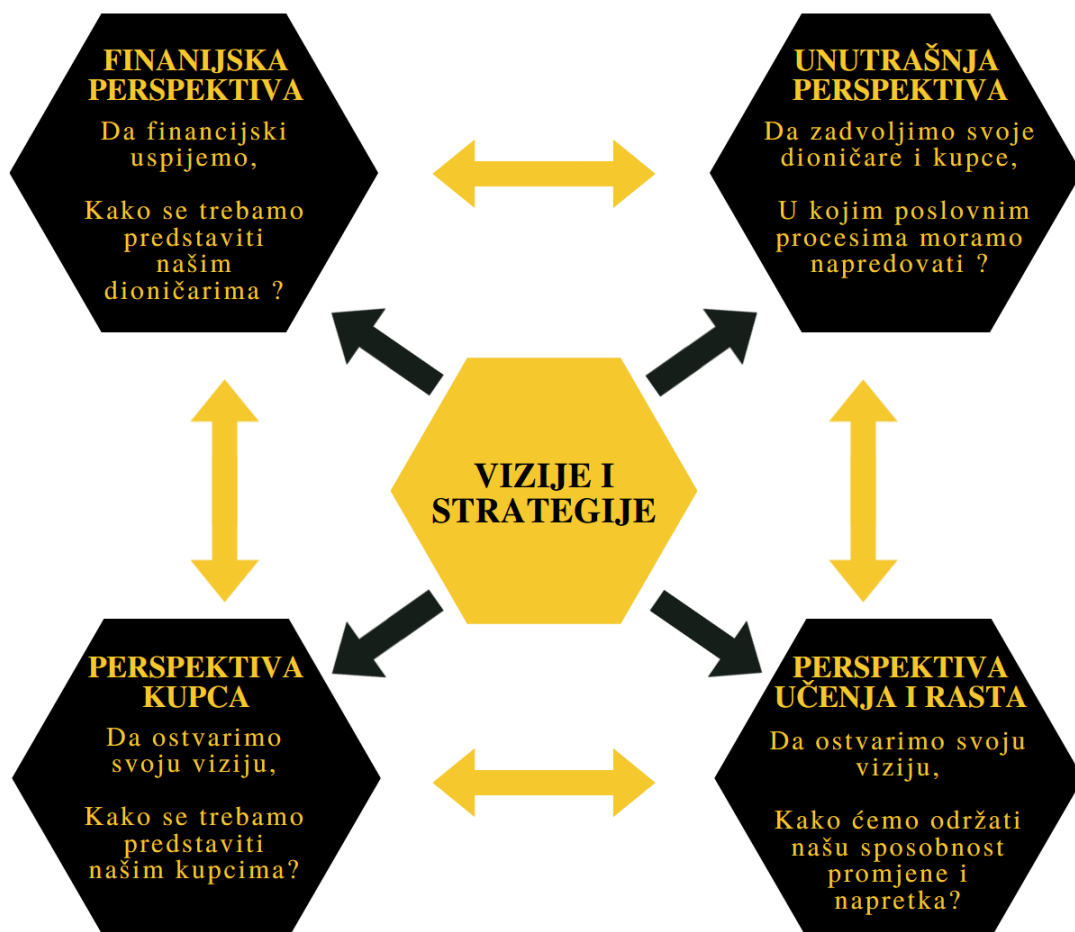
FINANIJSKA PERSPEKTIVA

Da financijski uspijemo,

Kako se trebamo predstaviti našim dioničarima ?

UNUTRAŠNJA PERSPEKTIVA

Da zadvoljimo svoje dioničare i kupce,

U kojim poslovnim procesima moramo napredovati ?

VIZIJE I STRATEGIJE

PERSPEKTIVA KUPCA

Da ostvarimo svoju viziju,

Kako se trebamo predstaviti našim kupcima?

PERSPEKTIVA UČENJA I RASTA

Da ostvarimo svoju viziju,

Kako ćemo održati našu sposobnost promjene i napretka?